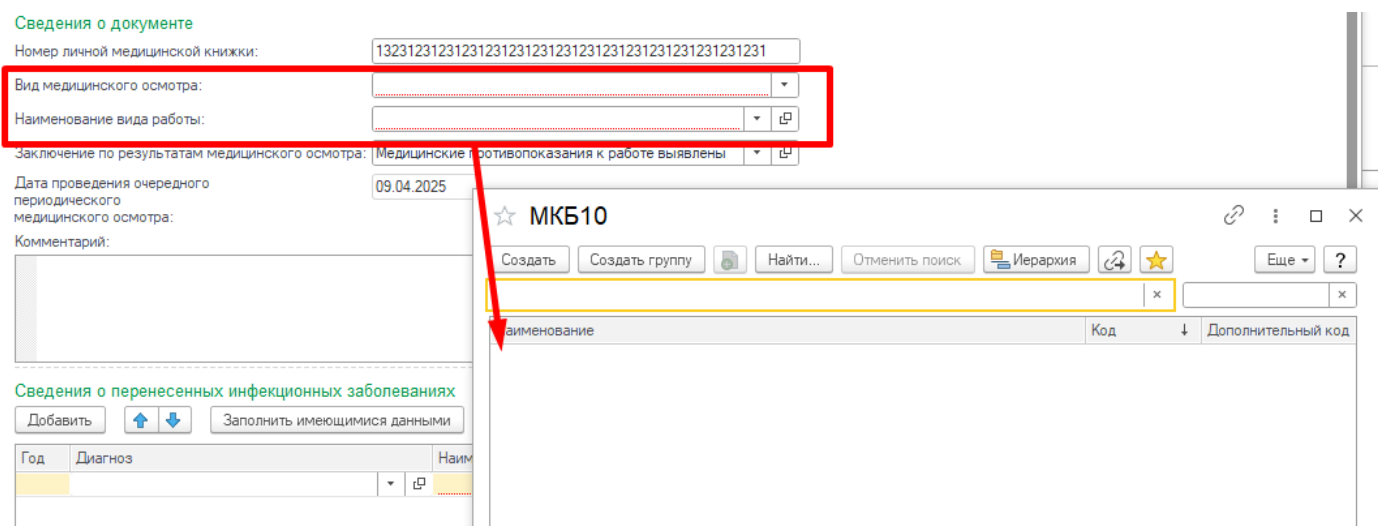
Сведения о документе

Номер личной медицинской книжки: 1323123123123123123123123123123123123123123123123123

Вид медицинского осмотра:

Наименование вида работы:

Заключение по результатам медицинского осмотра: Медицинские противопоказания к работе выявлены

Дата проведения очередного периодического медицинского осмотра: 09.04.2025

Комментарий:

Сведения о перенесенных инфекционных заболеваниях

Добавить

Заполнить имеющимися данными

| Год | Диагноз | Наим |
|---|---|---|
| | | |

МКБ10

Создать | Создать группу | Найти... | Отменить поиск | Иерархия | Еще | ?

| Наименование | Код | Дополнительный код |
|---|---|---|